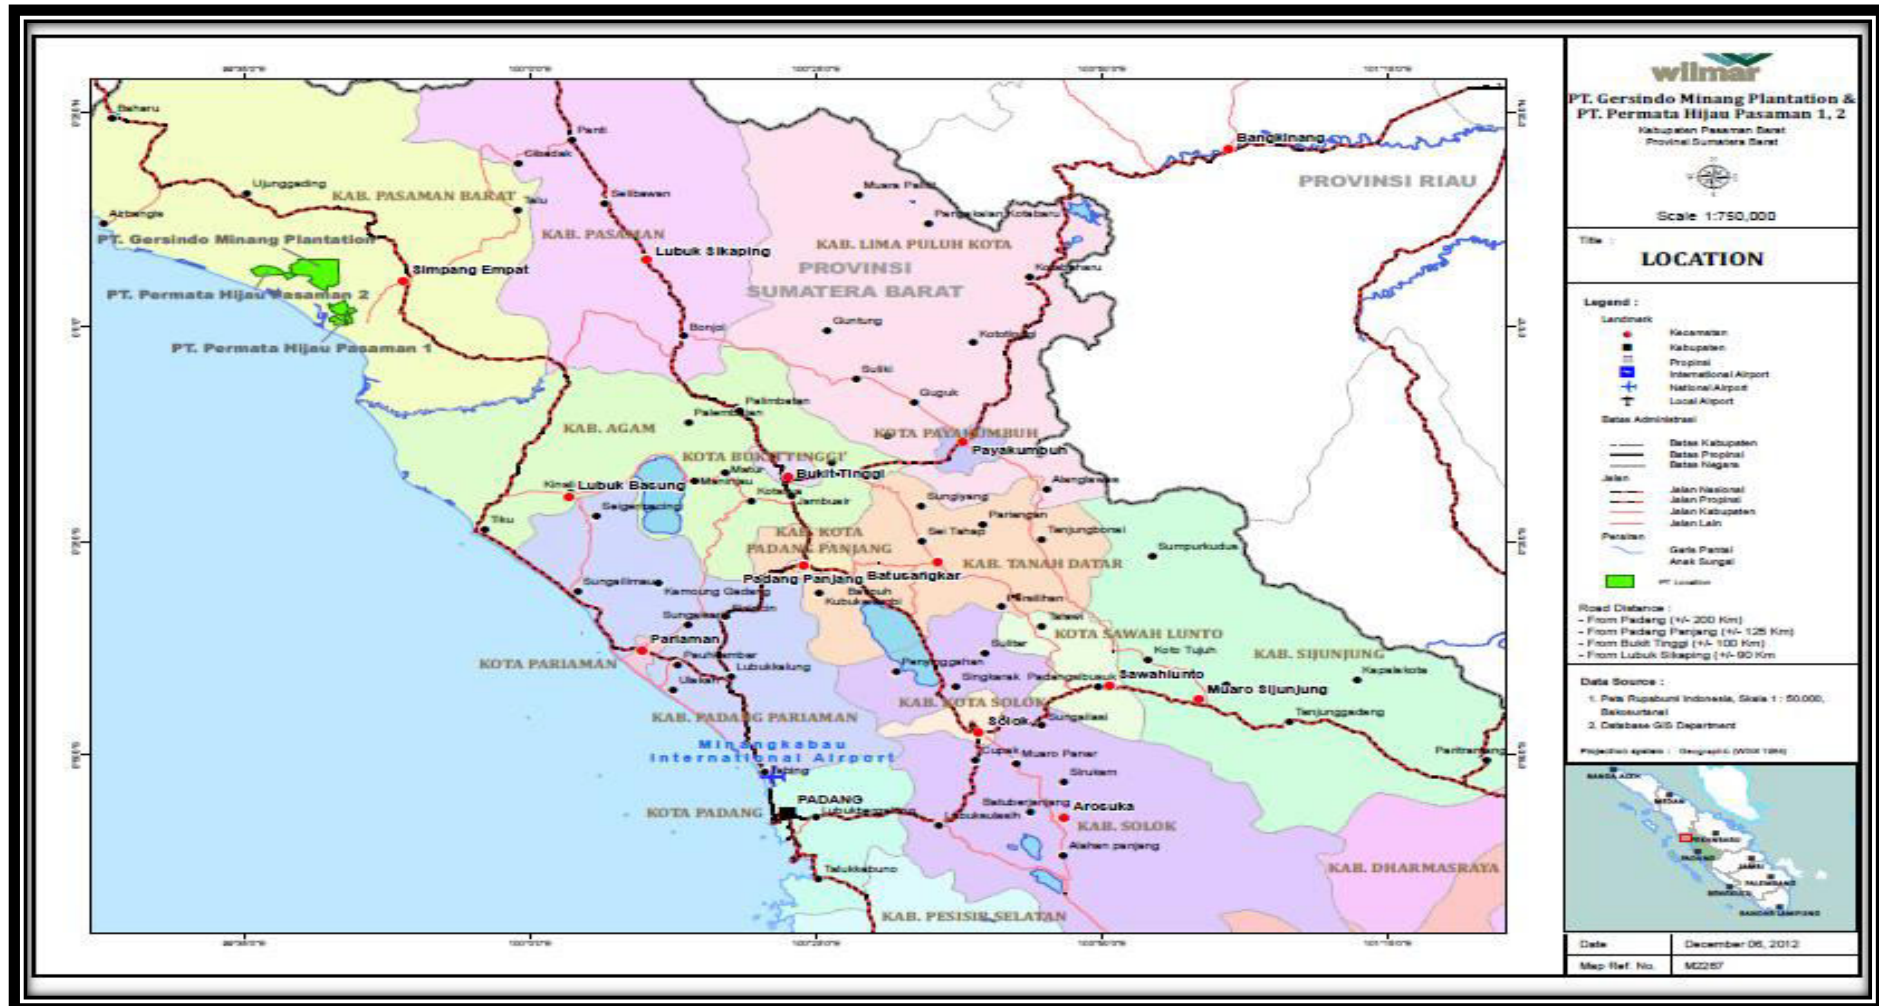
wilmar

PT. Gersindo Minang Plantation & PT. Permata Hijau Pasaman 1, 2

Kabupaten Pasaman Barat
Provinsi Sumatera Barat

Scale 1:750,000

Title :

LOCATION

Legend :

Landmark
Kecamatan
Kabupaten
Propinsi
International Airport
National Airport
Local Airport

Batas Administrasi
Batas Kabupaten
Batas Propinsi
Batas Negara

Jalan
Jalan Nasional
Jalan Propinsi
Jalan Kabupaten
Jalan Lain

Perairan
Garis Pantai
Anak Sungai

PT Location

Road Distance :
- From Padang (+/- 200 Km)
- From Padang Panjang (+/- 125 Km)
- From Bukit Tinggi (+/- 100 Km)
- From Lubuk Sikaping (+/- 90 Km)

Data Source :
1. Peta Rupabumi Indonesia, Skala 1 : 50.000, Bakosurtanal
2. Database GIS Department

Projection system : Geographic (WGS 1984)

Date December 06, 2012
Map Ref. No. M2267

Baharu
Ujunggading
Air Bangis
KAB. PASAMAN BARAT
Talu
PT. Gersindo Minang Plantation
Simpang Empat
PT. Permata Hijau Pasaman 2
PT. Permata Hijau Pasaman 1
Panti
Cibadak
Salibawan
KAB. PASAMAN
Lubuk Sikaping
Bonjol
Muara Paiti
Pangkalan Kotabaru
KAB. LIMA PULUH KOTA
PROVINSI SUMATERA BARAT
Bangkinang
PROVINSI RIAU
Koto Baru
Guntung
Kototinggi
Suliki
Guguk
Palembayan
Palembayan
KAB. AGAM
KOTA PAYAKUMBUH
Payakumbuh
KOTA BUKITTINGGI
Matur
Maninjau
Bukit Tinggi
Kotabaru
Jambuair
Kinali
Lubuk Basung
Sei Geringging
Tiku
Alanglawas
Sungayang
Pariangan
Sei Tarab
Tanjungbonai
KAB. KOTA PADANG PANJANG
Padang Panjang
Batusangkar
KAB. TANAH DATAR
Sumpurkudus
Sungailimau
Kampung Gadang
Sungasarik
Sicincin
Batipuh
Kubukerambil
Pariaman
Pauhkambar
Lubukalung
Ulakan
KOTA PARIAMAN
KAB. PADANG PARIAMAN
Minangkabau International Airport
Tabing
Tanjung Ampalu
Talawi
KOTA SAWAH LUNTO
Sulitair
Koto Tujuh
KAB. SIJUNJUNG
Kapalokoto
Singkarak
Padangsibusuk
Sawahlunto
Muaro Sijunjung
Tanjunggadang
KAB. KOTA SOLOK
Solok
Sungailasi
Cupak
Muara Panas
Sirukam
Pantaringan
PADANG
Lubukbegalung
KOTA PADANG
Batuberjanjang
Lubuksulasih
Arosuka
KAB. SOLOK
Alahan panjang
Talukkabung
KAB. PESISIR SELATAN
KAB. DHARMASRAYA
Paninggahan